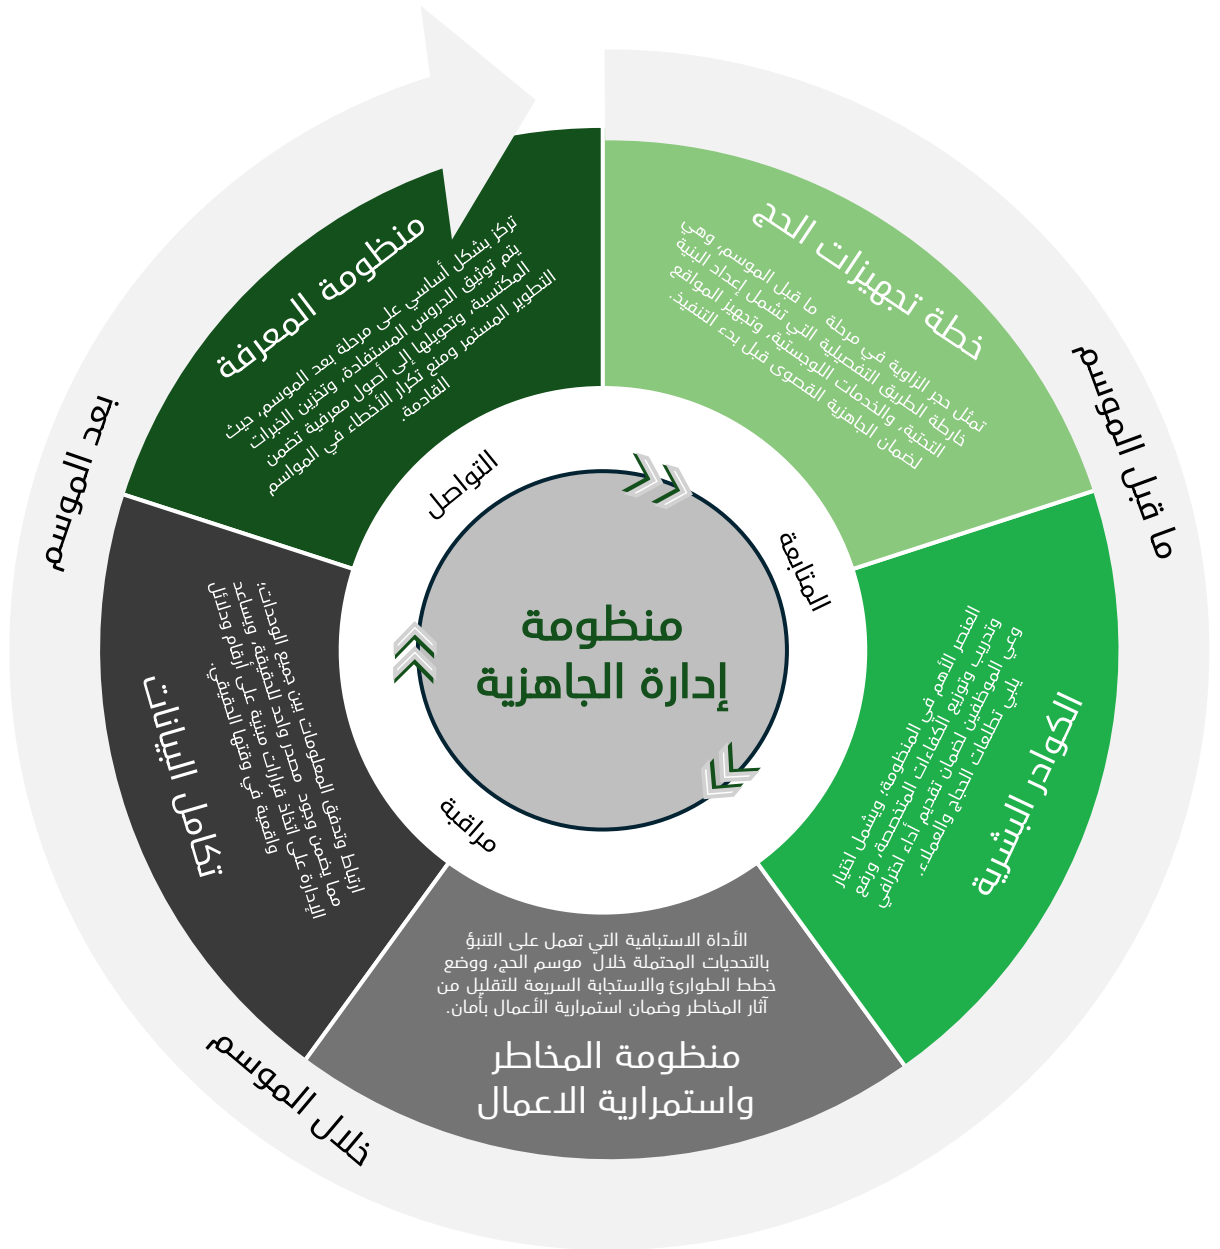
منظومة
إدارة الجاهزية

التواصل

المتابعة

مراقبة

ما قبل الموسم

خطة تجهيزات الحج

تمثل حجر الزاوية في مرحلة ما قبل الموسم، وهي خارطة الطريق التفصيلية التي تشمل إعداد البنية التحتية، والخدمات اللوجستية، وتجهيز المواقع لضمان الجاهزية القصوى قبل بدء التنفيذ.

الكوادر البشرية

المنصر الأهم في المنظومة، ويشمل اختيار وتدريب وتوزيع الكفاءات المتخصصة، ورفع وعي الموظفين لضمان تقديم أداء احترافي يلبي تطلعات الحجاج والعملاء.

خلال الموسم

منظومة المخاطر
واستمرارية الاعمال

الأداة الاستباقية التي تعمل على التنبؤ بالتحديات المحتملة خلال موسم الحج، ووضع خطط الطوارئ والاستجابة السريعة للتقليل من آثار المخاطر وضمان استمرارية الأعمال بأمان.

تكامل البيانات

ارتباط وتدفق المعلومات بين جميع الوحدات، مما يضمن وجود مصدر واحد للحقيقة، ويساعد الإدارة على اتخاذ قرارات مبنية على أرقام ودلائل واقعية في وقتها الحقيقي.

بعد الموسم

منظومة المعرفة

تركز بشكل أساسي على مرحلة بعد الموسم، حيث يتم توثيق الدروس المستفادة، وتخزين الخبرات المكتسبة، وتحويلها إلى أصول معرفية تضمن التطوير المستمر ومنع تكرار الأخطاء في المواسم القادمة.